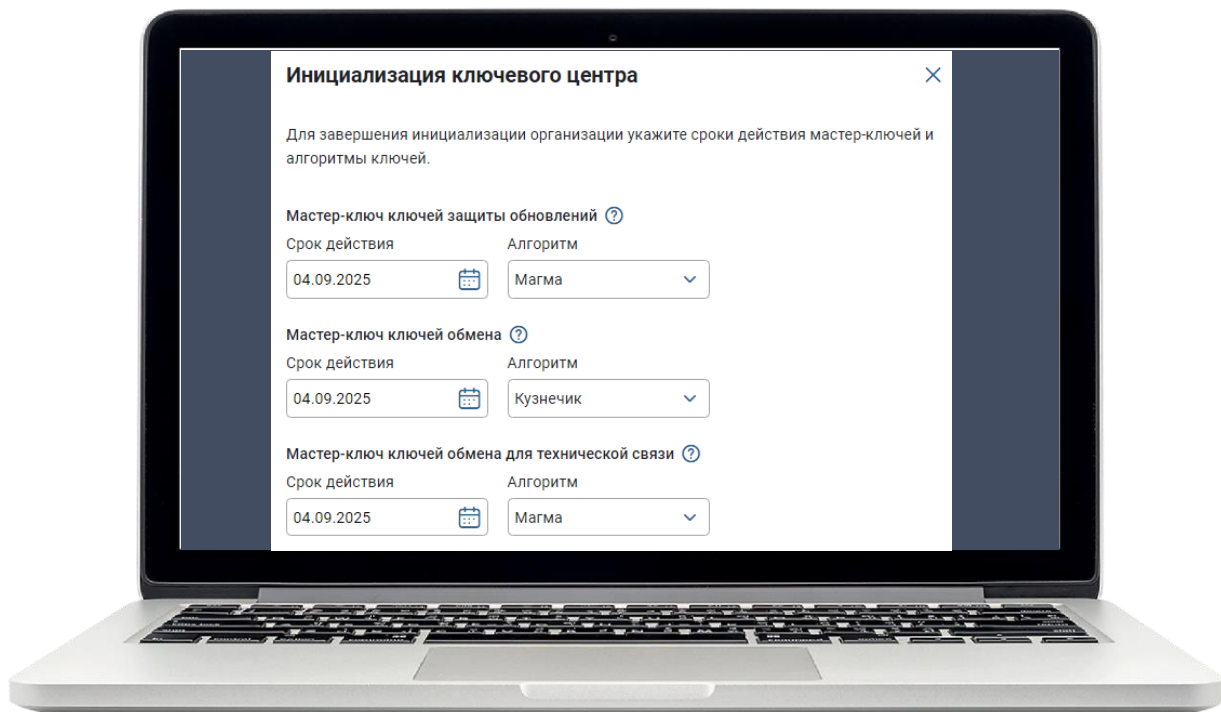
Инициализация ключевого центра

Для завершения инициализации организации укажите сроки действия мастер-ключей и алгоритмы ключей.

Мастер-ключ ключей защиты обновлений

Срок действия

04.09.2025

Алгоритм

Магма

Мастер-ключ ключей обмена

Срок действия

04.09.2025

Алгоритм

Кузнечик

Мастер-ключ ключей обмена для технической связи

Срок действия

04.09.2025

Алгоритм

Магма